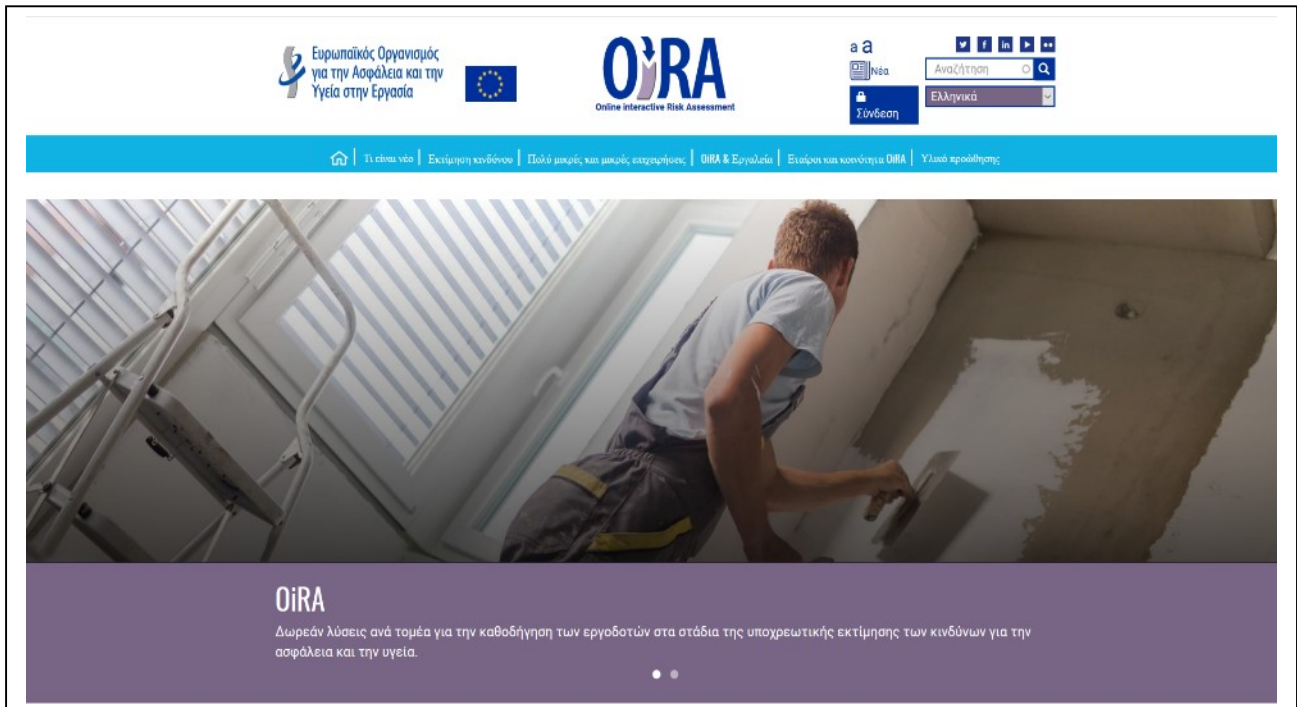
Ευρωπαϊκός Οργανισμός για την Ασφάλεια και την Υγεία στην Εργασία

OiRA
Online interactive Risk Assessment

a a
Νέα
Σύνδεση
Αναζήτηση
Ελληνικά

Τι είναι νέο | Εκτίμηση κινδύνου | Πολύ μικρές και μικρές επιχειρήσεις | OiRA & Εργαλεία | Εταίροι και κοινότητα OiRA | Υλικό προώθησης

OiRA
Δωρεάν λύσεις ανά τομέα για την καθοδήγηση των εργοδοτών στα στάδια της υποχρεωτικής εκτίμησης των κινδύνων για την ασφάλεια και την υγεία.